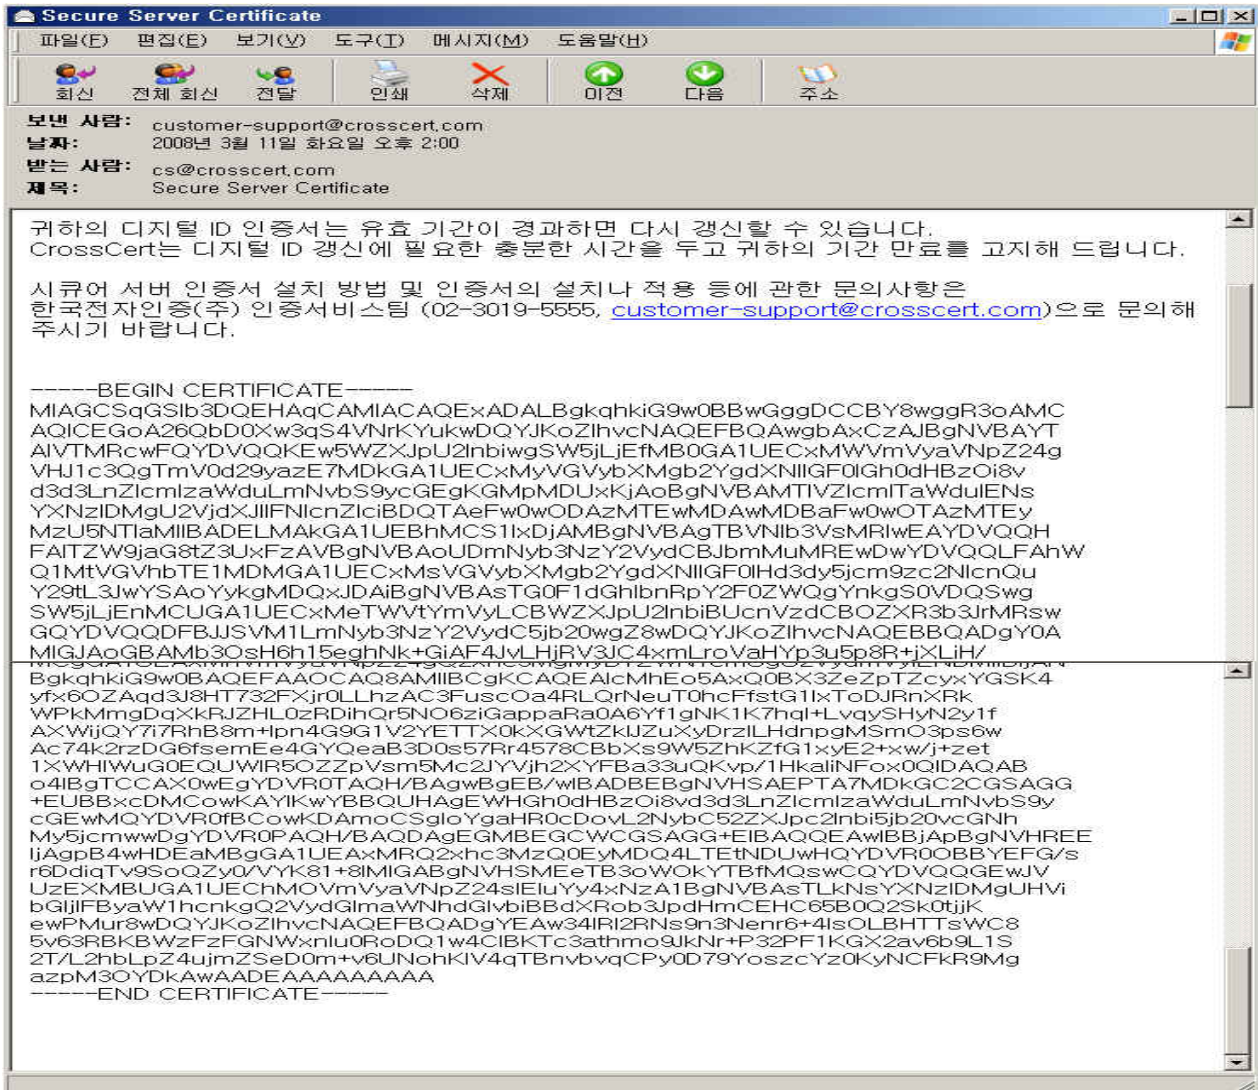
Secure Server Certificate

파일(F) 편집(E) 보기(V) 도구(T) 메시지(M) 도움말(H)

회신 전체 회신 전달 인쇄 삭제 이전 다음 주소

보낸 사람: customer-support@crosscert.com
날짜: 2008년 3월 11일 화요일 오후 2:00
받는 사람: cs@crosscert.com
제목: Secure Server Certificate

귀하의 디지털 ID 인증서는 유효 기간이 경과하면 다시 갱신할 수 있습니다.
CrossCert는 디지털 ID 갱신에 필요한 충분한 시간을 두고 귀하의 기간 만료를 고지해 드립니다.

시큐어 서버 인증서 설치 방법 및 인증서의 설치나 적용 등에 관한 문의사항은 한국전자인증(주) 인증서비스팀 (02-3019-5555, customer-support@crosscert.com)으로 문의해 주시기 바랍니다.

-----BEGIN CERTIFICATE-----
MIAGCSqGSIb3DQEHAqCAMIACAQExADALBgkqhkiG9w0BBwGggDCCBY8wggR3oAMC
AQICEGoA26QbD0Xw3qS4VNrKYukwDQYJKoZIhvcNAQEFBQAwgbAxCzAJBgNVBAYT
AlVTMRcwFQYDVQQKEw5WZXJpU2lnbiwgSW5jLjEfMB0GA1UECxMWVmVyaVNpZ24g
VHJ1c3QgTmV0d29yazE7MDkGA1UECxMyVGVybXMgb2YgdXNlIGF0IGh0dHBzOi8v
d3d3LnZlcmlzaWduLmNvbS9ycGEgKGMpMDUxKjAoBgNVBAMTIVZlcmlTaWduIENs
YXNzIDMgU2VjdXJlIFNlcnZlciBDQTAeFw0wOAwMTEwMDAwMDBaFw0wOTAzMTEy
MzU5NTlaMIIBADELMAkGA1UEBhMCS1IxDjAMBgNVBAgTBVNlb3VsMRIwEAYDVQQH
FAlTZW9jaG8tZ3UxFzAVBgNVBAoUDmNyb3NzY2VydCBJbmMuMREwDwYDVQQLFAhW
Q1MtVGVhbTE1MDMGA1UECxMsVGVybXMgb2YgdXNlIGF0IHd3dy5jcm9zc2NlcnQu
Y29tL3JwYSAoYykgMDQxJDAiBgNVBAsTG0F1dGhlbnRpY2F0ZWQgYnkgS0VDQSwg
SW5jLjEnMCUGA1UECxMeTWVtYmVyLCBWZXJpU2lnbiBUcnVzdCBOZXR3b3JrMRsw
GQYDVQQDFBJJSVM1LmNyb3NzY2VydC5jb20wgZ8wDQYJKoZIhvcNAQEBBQADgY0A
MIGJAoGBAMb3OsH6h15eghNk+GiAF4JvLHjRV3JC4xmLroVaHYp3u5p8R+jXLiH/
BgkqhkiG9w0BAQEFAAOCAQ8AMIIBCgKCAQEAlcMhEo5AxQ0BX3ZeZpTZcyxYGSK4
yfx6OZAqd3J8HT732FXjr0LLhzAC3FuscOa4RLQrNeuT0hcFfstG1lxToDJRnXRk
WPkMmgDqXkRJZHL0zRDihQr5NO6ziGappaRa0A6Yf1gNK1K7hql+LvqySHyN2y1f
AXWijQY7i7RhB8m+lpn4G9G1V2YETTX0kXGWtZklJZuXyDrzlLHdnpgMSmO3ps6w
Ac74k2rzDG6fsemEe4GYQeaB3D0s57Rr4578CBbXs9W5ZhKZfG1xyE2+xw/j+zet
1XWHIWuG0EQUWIR5OZZpVsm5Mc2JYVjh2XYFBa33uQKvp/1HkaliNFox0QIDAQAB
o4IBgTCCAX0wEgYDVR0TAQH/BAgwBgEB/wIBADBEBgNVHSAEPTA7MDkGC2CGSAGG
+EUBBxcDMCowKAYIKwYBBQUHAgEWHGh0dHBzOi8vd3d3LnZlcmlzaWduLmNvbS9y
cGEwMQYDVR0fBCowKDAmoCSgIoYgaHR0cDovL2NybC52ZXJpc2lnbi5jb20vcGNh
My5jcmwwDgYDVR0PAQH/BAQDAgEGMBEGCWCGSAGG+EIBAQQEAwIBBjApBgNVHREE
IjAgpB4wHDEaMBgGA1UEAxMRQ2xhc3MzQ0EyMDQ4LTEtNDUwHQYDVR0OBBYEFG/s
r6DdiqTv9SoQZy0/VYK81+8lMIGABgNVHSMEeTB3oWOkYTBfMQswCQYDVQQGEwJV
UzEXMBUGA1UEChMOVmVyaVNpZ24sIEluYy4xNzA1BgNVBAsTLkNsYXNzIDMgUHVi
bGljIFByaW1hcnkgQ2VydGlmaWNhdGlvbiBBdXRob3JpdHmCEHC65B0Q2Sk0tjjK
ewPMur8wDQYJKoZIhvcNAQEFBQADgYEAw34IRI2RNs9n3Nenr6+4IsOLBHTTsWC8
5v63RBKBWzFzFGNWxnlu0RoDQ1w4ClBKTc3athmo9JkNr+P32PF1KGX2av6b9L1S
2T/L2hbLpZ4ujmZSeD0m+v6UNohKIV4qTBnvbvqCPy0D79YoszcYz0KyNCFkR9Mg
azpM3OYDkAwAADEAAAAAAAAA
-----END CERTIFICATE-----